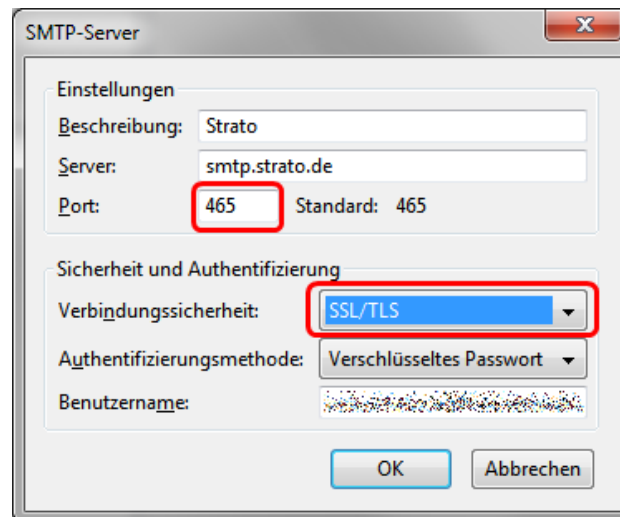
SMTP-Server

X

Einstellungen

Beschreibung: Strato

Server: smtp.strato.de

Port: 465 Standard: 465

Sicherheit und Authentifizierung

Verbindungssicherheit: SSL/TLS

Authentifizierungsmethode: Verschlüsseltes Passwort

Benutzername: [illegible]

OK

Abbrechen